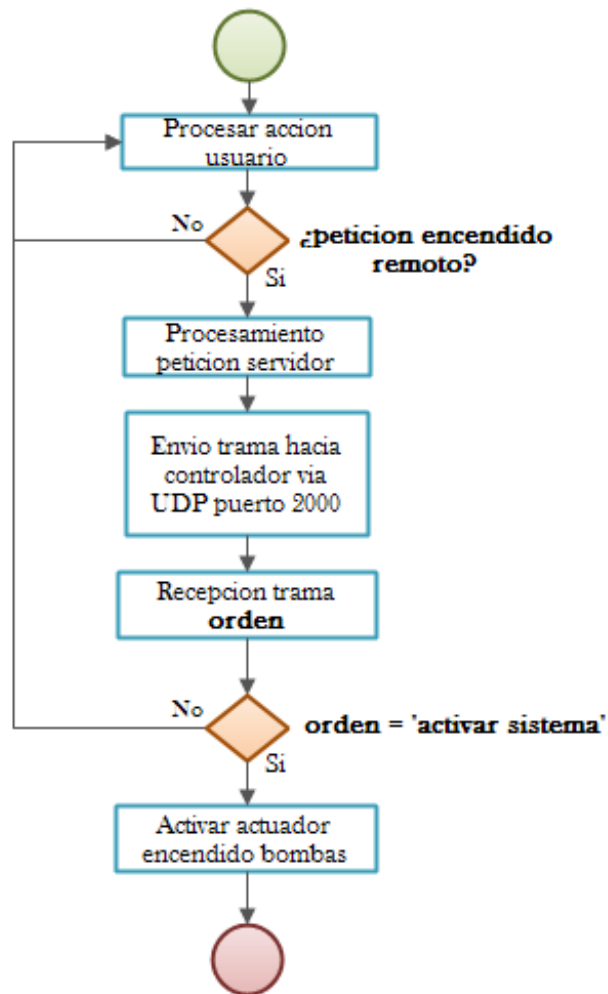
Procesar accion usuario

No

¿peticion encendido remoto?

Si

Procesamiento peticion servidor

Envio trama hacia controlador via UDP puerto 2000

Recepcion trama **orden**

No

orden = 'activar sistema'

Si

Activar actuador encendido bombas